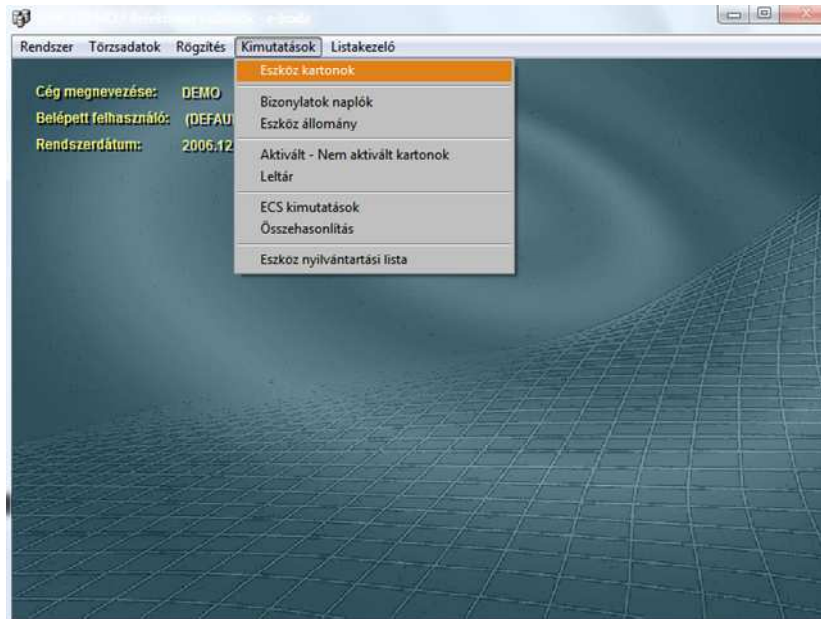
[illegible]

Rendszer Törzsadatok Rögzítés Kimutatások Listakezelő

Eszköz kartonok
Bizonylatok naplók
Eszköz állomány
Aktivált - Nem aktivált kartonok
Leltár
ECS kimutatások
Összehasonlítás
Eszköz nyilvántartási lista

Cég megnevezése: DEMO
Belépett felhasználó: (DEFAU
Rendszerdátum: 2006.12